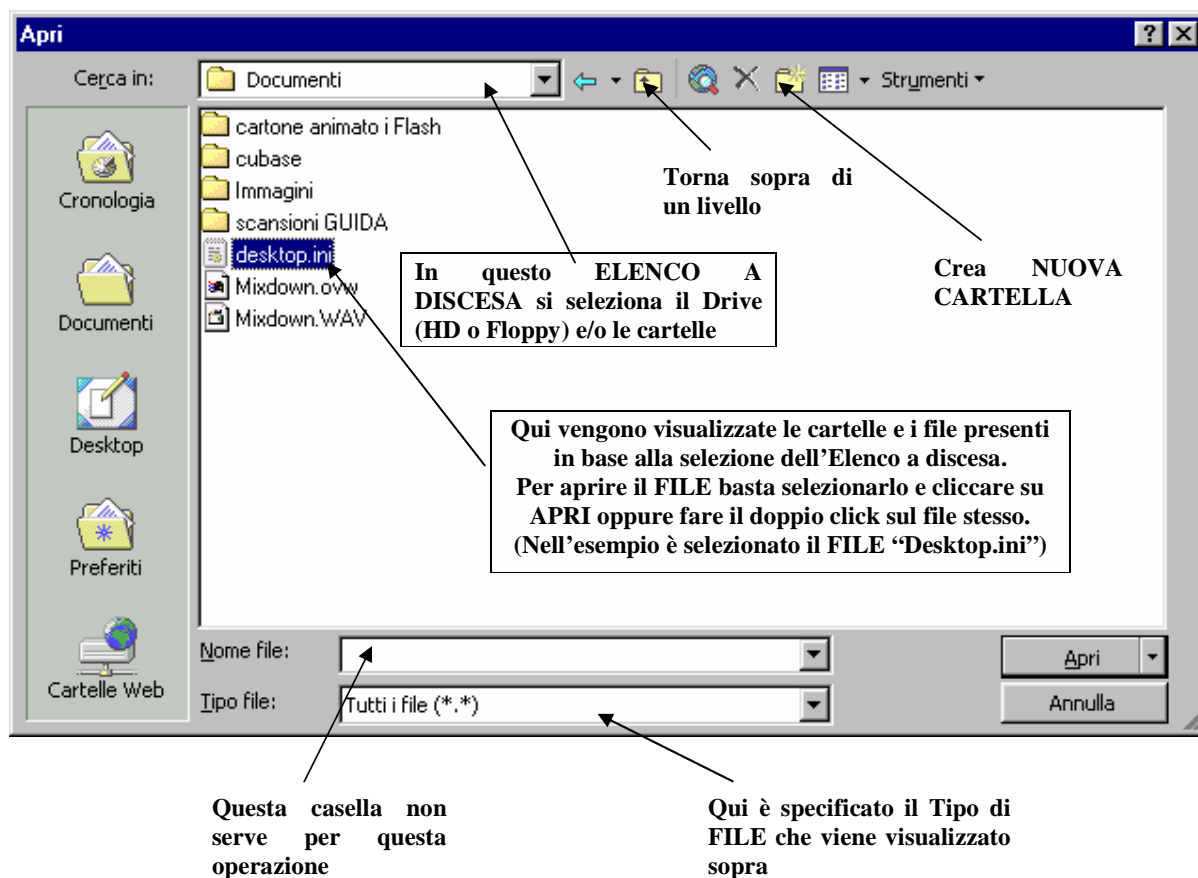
Apri

?

Cerca in: Documenti

Strumenti

Cronologia

Documenti

Desktop

Preferiti

Cartelle Web

cartone animato i Flash
cubase
Immagini
scansioni GUIDA
desktop.ini
Mixdown.ovw
Mixdown.WAV

Torna sopra di un livello

Crea NUOVA CARTELLA

In questo ELENCO A DISCESA si seleziona il Drive (HD o Floppy) e/o le cartelle

Qui vengono visualizzate le cartelle e i file presenti in base alla selezione dell'Elenco a discesa. Per aprire il FILE basta selezionarlo e cliccare su APRI oppure fare il doppio click sul file stesso. (Nell'esempio è selezionato il FILE "Desktop.ini")

Nome file:

Tipo file: Tutti i file (*.*)

Apri

Annulla

Questa casella non serve per questa operazione

Qui è specificato il Tipo di FILE che viene visualizzato sopra